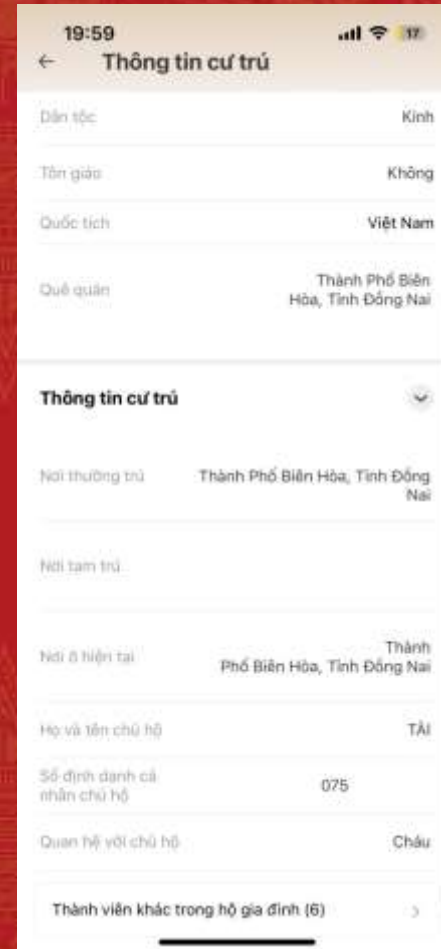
19:59

17

Thông tin cư trú

Dân tộc
Kinh

Tôn giáo
Không

Quốc tịch
Việt Nam

Quê quán
Thành Phố Biên Hòa, Tỉnh Đồng Nai

Thông tin cư trú

Nơi thường trú
Thành Phố Biên Hòa, Tỉnh Đồng Nai

Nơi tạm trú

Nơi ở hiện tại
Thành Phố Biên Hòa, Tỉnh Đồng Nai

Họ và tên chủ hộ
TÀI

Số định danh cá nhân chủ hộ
075

Quan hệ với chủ hộ
Cháu

Thành viên khác trong hộ gia đình (6)